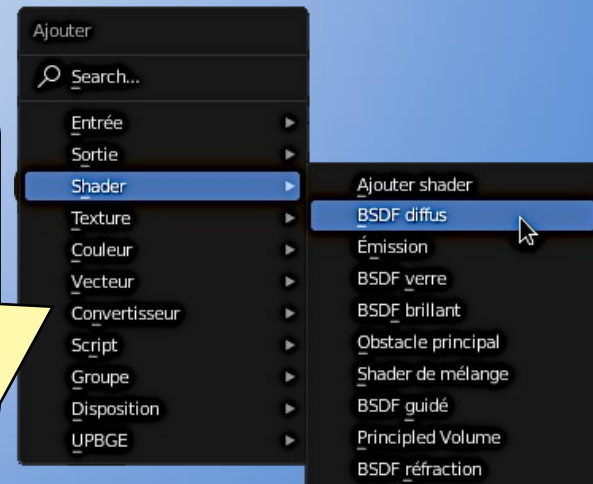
Ajouter

Search...

Entrée
Sortie
Shader
Texture
Couleur
Vecteur
Convertisseur
Script
Groupe
Disposition
UPBGE

Ajouter shader
BSDF diffus
Émission
BSDF verre
BSDF brillant
Obstacle principal
Shader de mélange
BSDF guidé
Principled Volume
BSDF réfraction